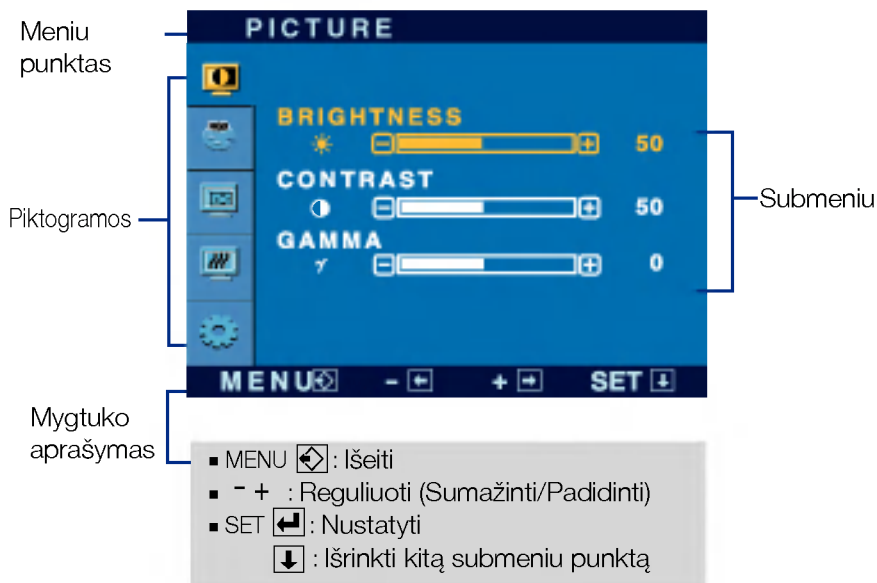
Meniu punktas

PICTURE

BRIGHTNESS
50
CONTRAST
50
GAMMA
$\gamma$
0

Piktogramos

Submeniu

MENU - + SET

Mygtuko aprašymas

■ MENU : Išeiti
■ - + : Reguliuoti (Sumažinti/Padidinti)
■ SET : Nustatyti
: Išrinkti kitą submeniu punktą